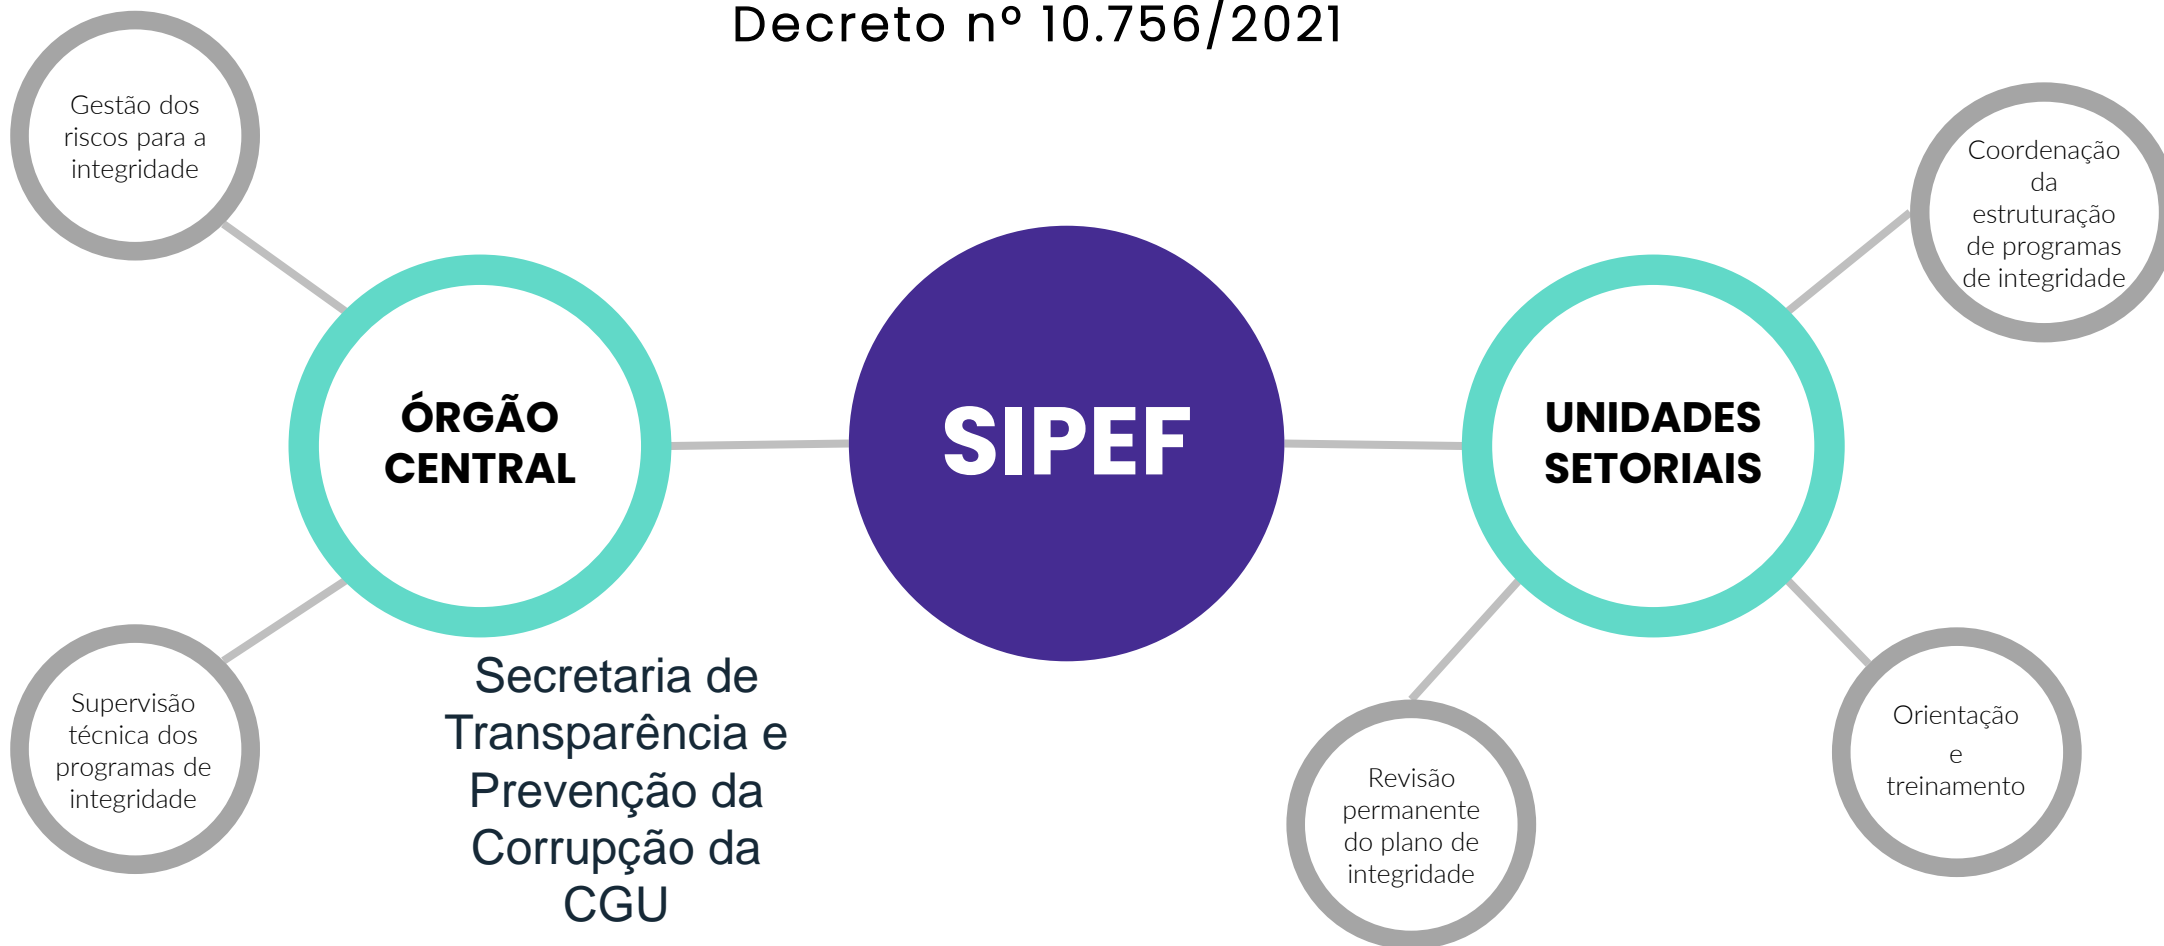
Decreto nº 10.756/2021

Gestão dos riscos para a integridade

ÓRGÃO CENTRAL

Supervisão técnica dos programas de integridade

Secretaria de Transparência e Prevenção da Corrupção da CGU

SIPEF

UNIDADES SETORIAIS

Coordenação da estruturação de programas de integridade

Revisão permanente do plano de integridade

Orientação e treinamento